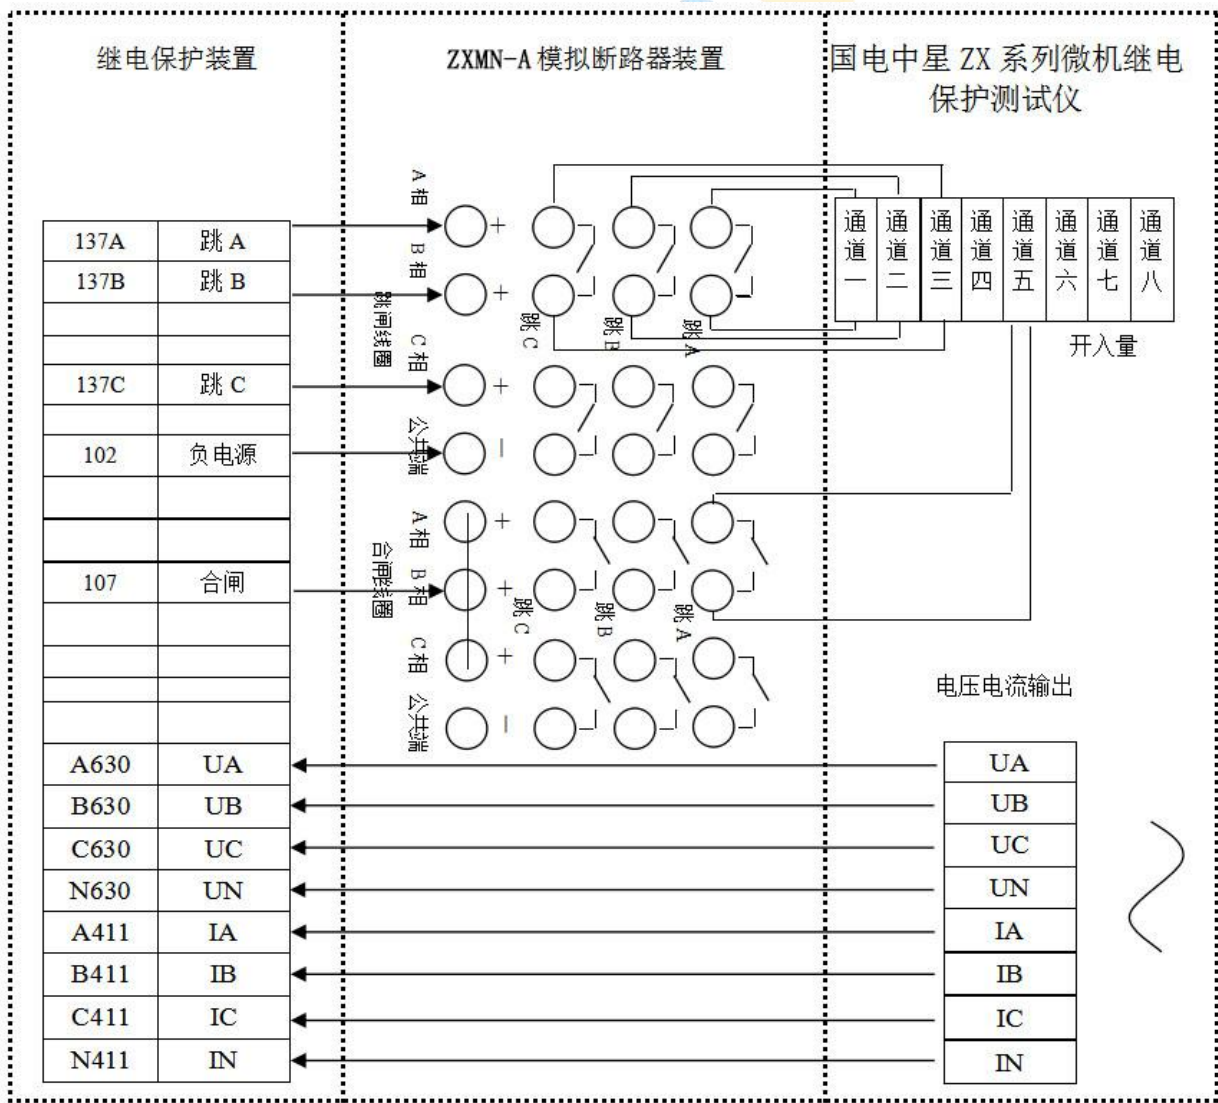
继电保护装置

ZXMN-A 模拟断路器装置

国电中星 ZX 系列微机继电保护测试仪

| 137A | 跳 A |
|---|---|
| 137B | 跳 B |
| | |
| | |
| 137C | 跳 C |
| | |
| 102 | 负电源 |
| | |
| | |
| 107 | 合闸 |
| | |
| | |
| | |
| | |
| A630 | UA |
| B630 | UB |
| C630 | UC |
| N630 | UN |
| A411 | IA |
| B411 | IB |
| C411 | IC |
| N411 | IN |

A 相 +
B 相 +
跳闸线圈
C 相 +
公共端 −
跳 C 跳 B 跳 A

A 相 +
B 相 +
合闸线圈
C 相 +
公共端 −
跳 C 跳 B 跳 A

| 通道一 | 通道二 | 通道三 | 通道四 | 通道五 | 通道六 | 通道七 | 通道八 |
|---|---|---|---|---|---|---|---|

开入量

电压电流输出

| UA |
|---|
| UB |
| UC |
| UN |
| IA |
| IB |
| IC |
| IN |